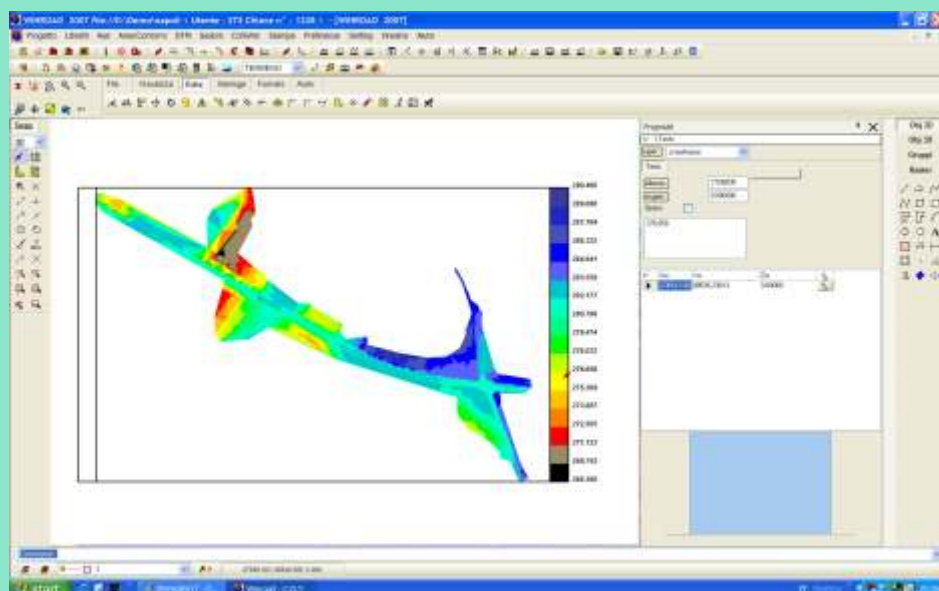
VERIROAD 2007 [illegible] - [VERIROAD 2007]

Progetto Rilievi Assi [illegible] DTM Sezioni Collette Stampa Preferenze Setting Finestra Aiuto

File Visualizza Vista Disegno Formato Auto

Strato

Proprietà

Testo

Altezza

Angolo

Stato

Obj 2D

Obj 3D

Gruppi

Raster

285.465

284.690

283.799

283.222

282.441

281.659

280.877

280.196

279.414

278.632

277.850

275.069

275.887

272.505

271.723

269.742

268.160

start